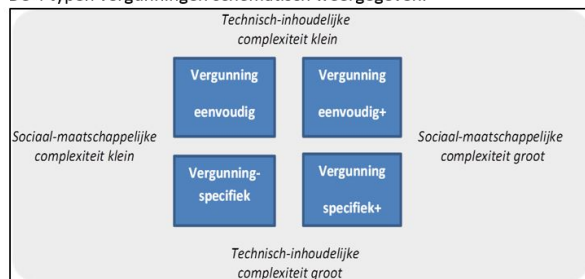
de 4 typen vergunningen schematisch weergegeven.

Technisch-inhoudelijke complexiteit klein

Vergunning eenvoudig

Vergunning eenvoudig+

Sociaal-maatschappelijke complexiteit klein

Sociaal-maatschappelijke complexiteit groot

Vergunning-specifiek

Vergunning specifiek+

Technisch-inhoudelijke complexiteit groot